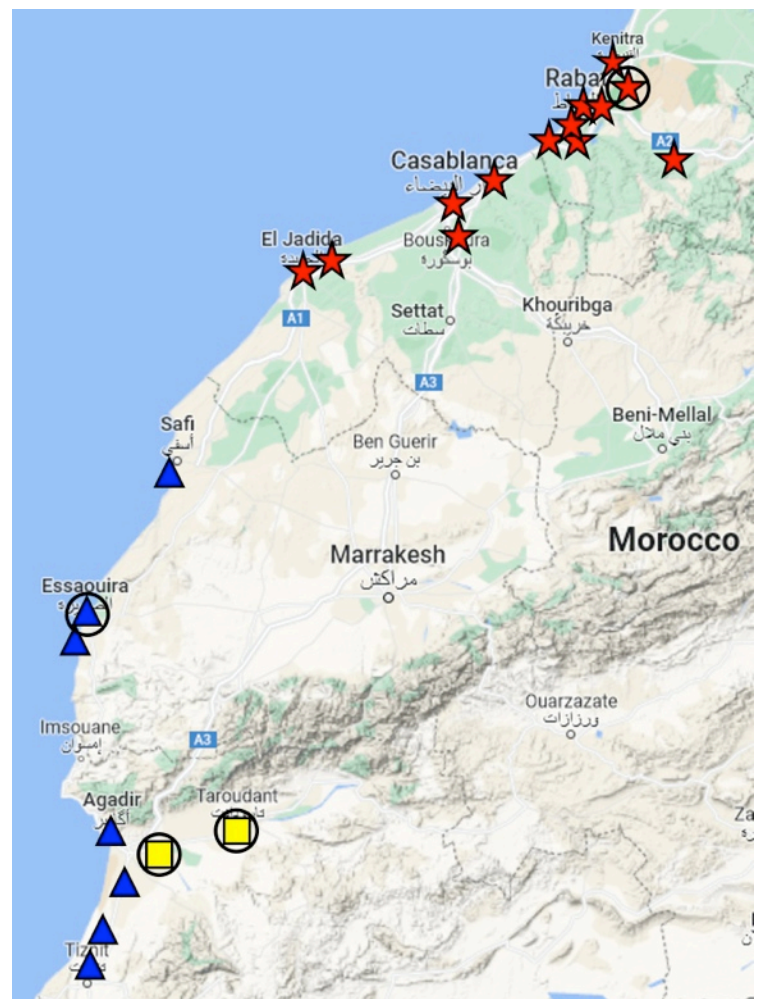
Kenitra
Rabat
A2
Casablanca
El Jadida
Bouskoura
بوسكورة
A1
Settat
سطات
Khouribga
خريبكة
A3
Safi
Beni-Mellal
بني ملال
Ben Guerir
بن جرير
Marrakesh
مراكش
Morocco
Essaouira
Imsouane
إيموان
Ouarzazate
ورزازات
A3
Agadir
أكادير
Taroudant
Za
Tiznit